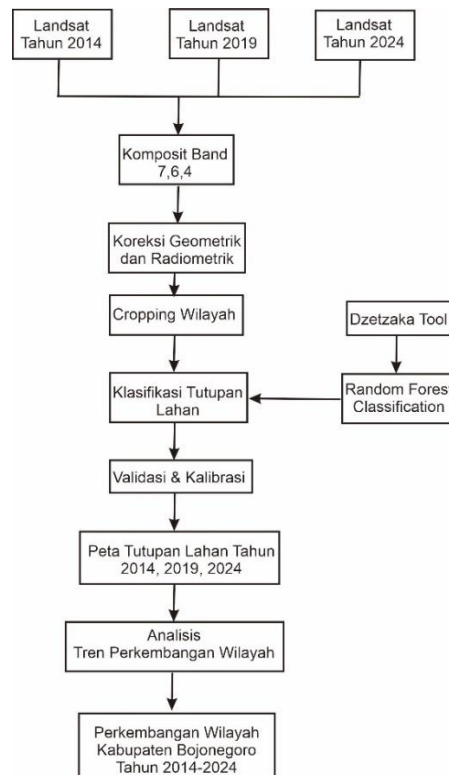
Landsat Tahun 2014

Landsat Tahun 2019

Landsat Tahun 2024

Komposit Band 7,6,4

Koreksi Geometrik dan Radiometrik

Cropping Wilayah

Dzetzaka Tool

Klasifikasi Tutupan Lahan

Random Forest Classification

Validasi & Kalibrasi

Peta Tutupan Lahan Tahun 2014, 2019, 2024

Analisis Tren Perkembangan Wilayah

Perkembangan Wilayah Kabupaten Bojonegoro Tahun 2014-2024